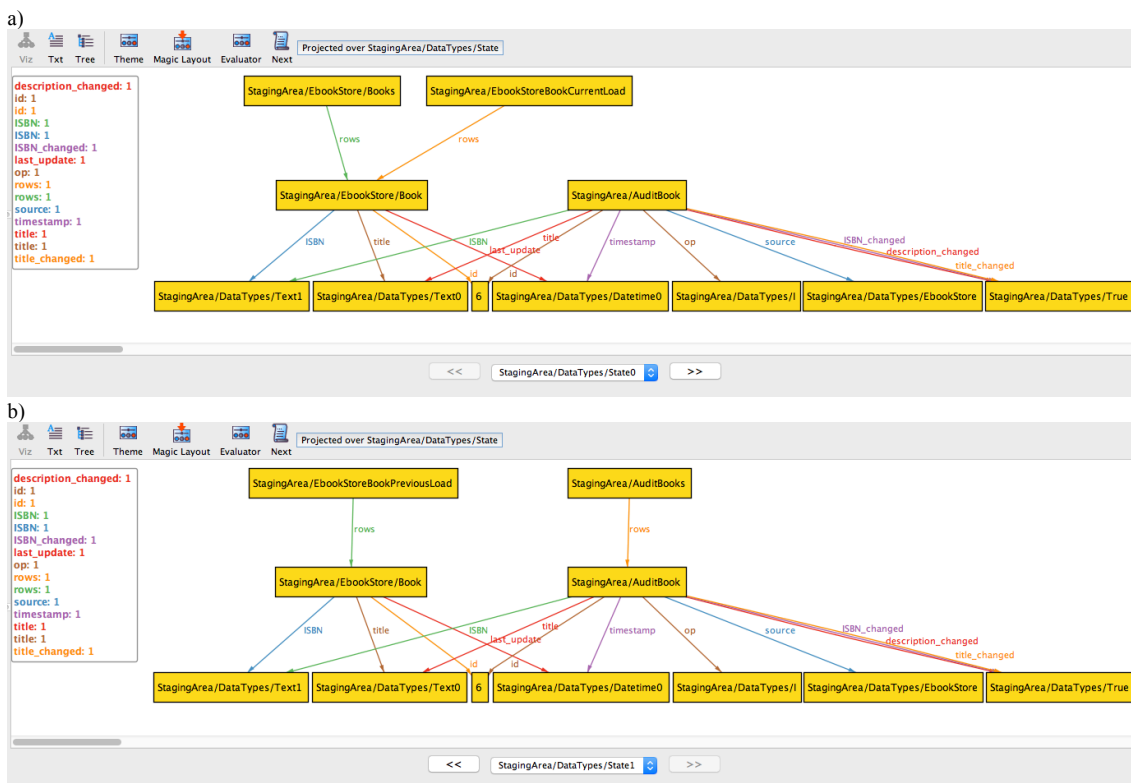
a)

Viz Txt Tree Theme Magic Layout Evaluator Next Projected over StagingArea/DataTypes/State

description_changed: 1
id: 1
id: 1
ISBN: 1
ISBN: 1
ISBN_changed: 1
last_update: 1
op: 1
rows: 1
rows: 1
source: 1
timestamp: 1
title: 1
title: 1
title_changed: 1

StagingArea/EbookStore/Books
StagingArea/EbookStoreBookCurrentLoad
rows
rows
StagingArea/EbookStore/Book
StagingArea/AuditBook
ISBN title ISBN last_update title timestamp op source ISBN_changed description_changed title_changed id id
StagingArea/DataTypes/Text1
StagingArea/DataTypes/Text0
6
StagingArea/DataTypes/Datetime0
StagingArea/DataTypes/I
StagingArea/DataTypes/EbookStore
StagingArea/DataTypes/True

<< StagingArea/DataTypes/State0 >>

b)

Viz Txt Tree Theme Magic Layout Evaluator Next Projected over StagingArea/DataTypes/State

description_changed: 1
id: 1
id: 1
ISBN: 1
ISBN: 1
ISBN_changed: 1
last_update: 1
op: 1
rows: 1
rows: 1
source: 1
timestamp: 1
title: 1
title: 1
title_changed: 1

StagingArea/EbookStoreBookPreviousLoad
StagingArea/AuditBooks
rows
rows
StagingArea/EbookStore/Book
StagingArea/AuditBook
ISBN title ISBN last_update title timestamp op source ISBN_changed description_changed title_changed id id
StagingArea/DataTypes/Text1
StagingArea/DataTypes/Text0
6
StagingArea/DataTypes/Datetime0
StagingArea/DataTypes/I
StagingArea/DataTypes/EbookStore
StagingArea/DataTypes/True

<< StagingArea/DataTypes/State1 >>